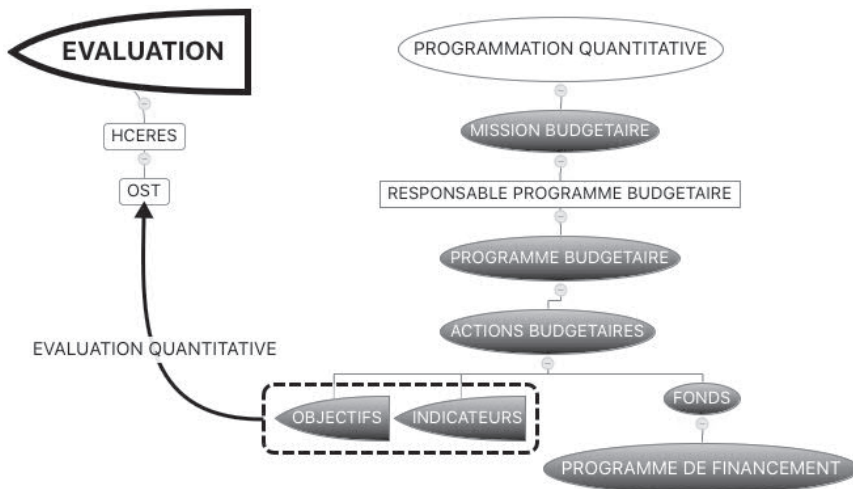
EVALUATION

HCERES

OST

PROGRAMMATION QUANTITATIVE

MISSION BUDGETAIRE

RESPONSABLE PROGRAMME BUDGETAIRE

PROGRAMME BUDGETAIRE

ACTIONS BUDGETAIRES

EVALUATION QUANTITATIVE

OBJECTIFS

INDICATEURS

FONDS

PROGRAMME DE FINANCEMENT